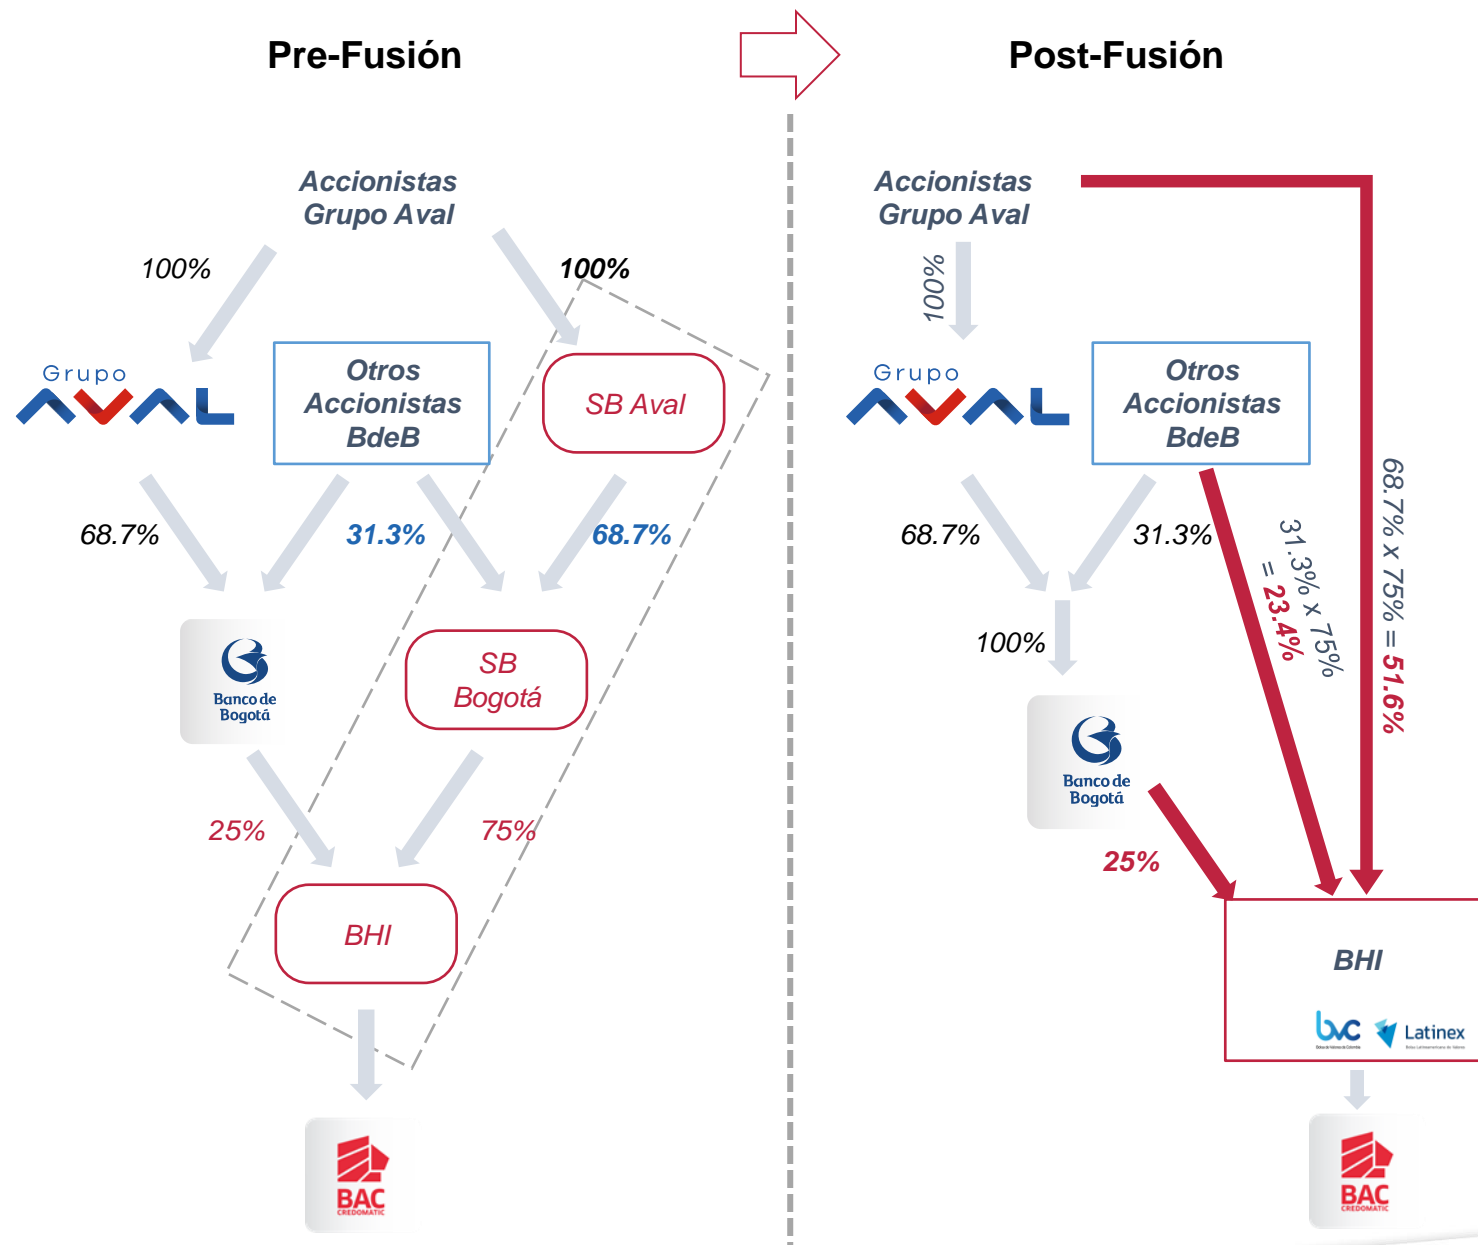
Pre-Fusión

Accionistas Grupo Aval

100%

100%

Grupo AVAL

Otros Accionistas BdeB

SB Aval

68.7%

31.3%

68.7%

Banco de Bogotá

SB Bogotá

25%

75%

BHI

BAC CREDOMATIC

Post-Fusión

Accionistas Grupo Aval

100%

Grupo AVAL

Otros Accionistas BdeB

68.7% x 75% = 51.6%

68.7%

31.3%

31.3% x 75% = 23.4%

100%

Banco de Bogotá

25%

BHI

bvc Latinex

BAC CREDOMATIC